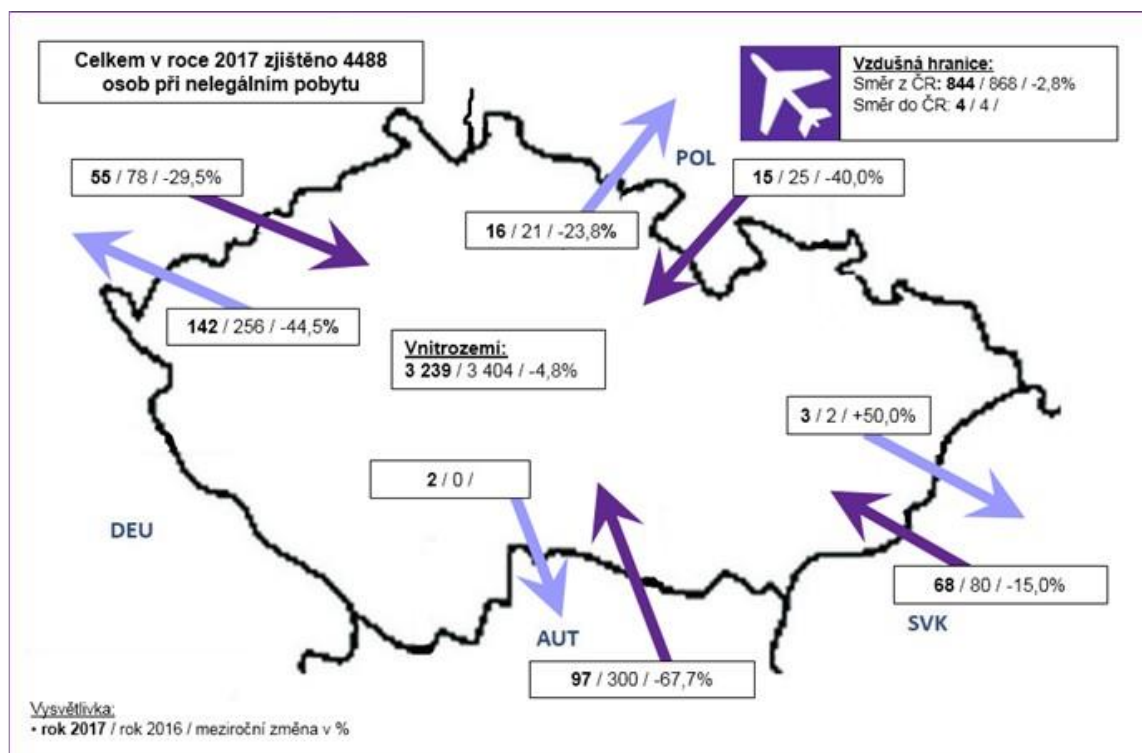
Celkem v roce 2017 zjištěno 4488 osob při nelegálním pobytu

Vzdušná hranice:
Směr z ČR: **844** / 868 / -2,8%
Směr do ČR: **4** / 4 /

POL

**55** / 78 / -29,5%

**15** / 25 / -40,0%

**16** / 21 / -23,8%

**142** / 256 / -44,5%

Vnitrozemí:
**3 239** / 3 404 / -4,8%

**3** / 2 / +50,0%

**2** / 0 /

DEU

**68** / 80 / -15,0%

SVK

AUT

**97** / 300 / -67,7%

Vysvětlivka:
• **rok 2017** / rok 2016 / meziroční změna v %